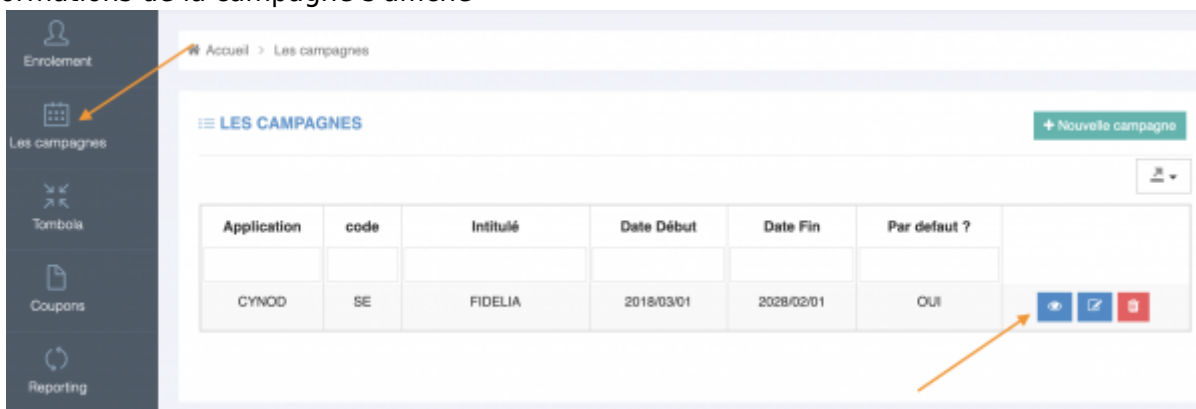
ormations de la campagne s'affiche

Enrolement

Les campagnes

Tombola

Coupons

Reporting

Accueil > Les campagnes

LES CAMPAGNES

+ Nouvelle campagne

| Application | code | Intitulé | Date Début | Date Fin | Par defaut ? | |
|---|---|---|---|---|---|---|
| | | | | | | |
| CYNOD | SE | FIDELIA | 2018/03/01 | 2028/02/01 | OUI | |